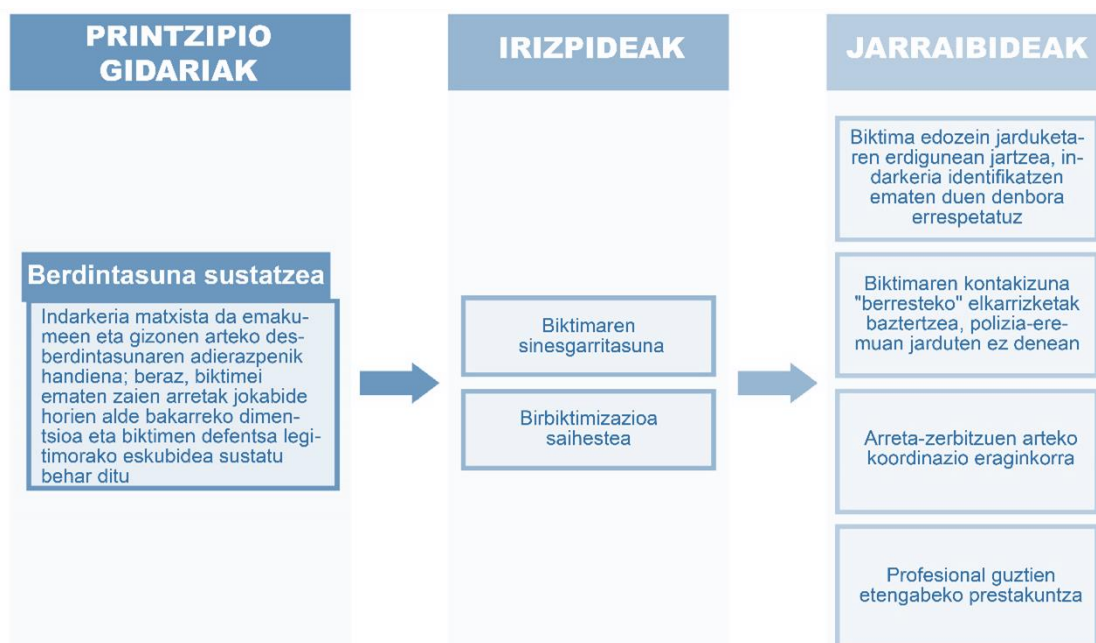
PRINTZIPIO GIDARIAK

IRIZPIDEAK

JARRAIBIDEAK

Berdintasuna sustatzea

Indarkeria matxista da emakumeen eta gizonen arteko desberdintasunaren adierazpenik handiena; beraz, biktimei ematen zaien arretak jokabide horien alde bakarreko dimentsioa eta biktimen defentsa legitimorako eskubidea sustatu behar ditu

Biktimaren sinesgarritasuna

Birbiktimizazioa saihestea

Biktima edozein jarduketaren erdigunean jartzea, indarkeria identifikatzen ematen duen denbora errespetatuz

Biktimaren kontakizuna "berresteko" elkarrizketak baztertzea, polizia-eremuan jarduten ez denean

Arreta-zerbitzuen arteko koordinazio eraginkorra

Profesional guztien etengabeko prestakuntza